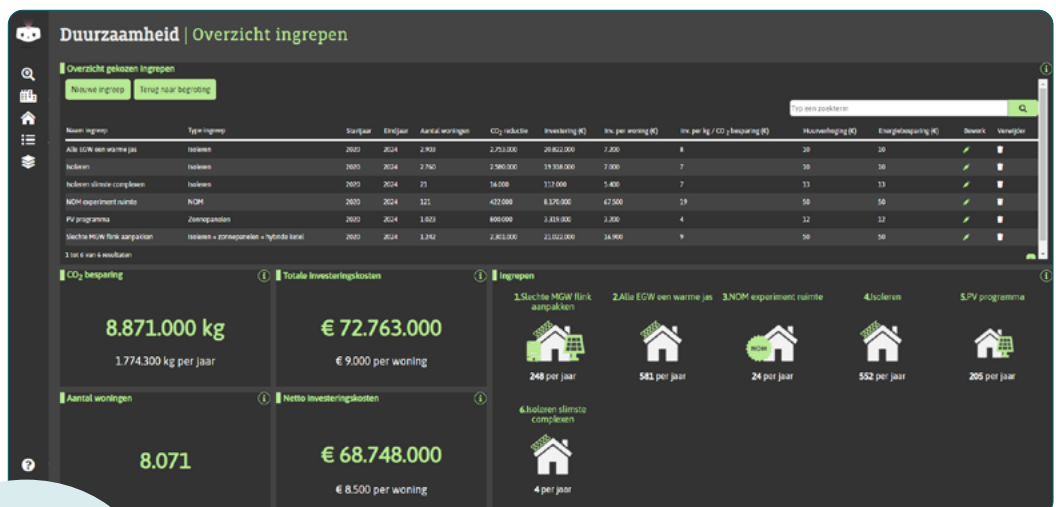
Duurzaamheid | Overzicht ingrepen

Overzicht gekozen ingrepen

Nieuwe ingreep   Terug naar begroting

Typ een zoekterm

| Naam ingreep | Type ingreep | Startjaar | Eindjaar | Aantal woningen | $CO_2$ reductie | Investering (€) | Inv. per woning (€) | Inv. per kg / $CO_2$ besparing (€) | Huurverhoging (€) | Energiebesparing (€) | Bewerk | Verwijder |
|---|---|---|---|---|---|---|---|---|---|---|---|---|
| Alle EGW een warme jas | Isoleren | 2020 | 2024 | 2.933 | 2.753.000 | 20.822.000 | 7.100 | 8 | 30 | 30 | | |
| Isoleren | Isoleren | 2020 | 2024 | 2.760 | 2.580.000 | 19.358.000 | 7.000 | 7 | 30 | 30 | | |
| Isoleren slimste complexen | Isoleren | 2020 | 2024 | 21 | 16.000 | 112.000 | 5.400 | 7 | 13 | 13 | | |
| NOM experiment ruimte | NOM | 2020 | 2024 | 121 | 422.000 | 8.170.000 | 67.500 | 19 | 50 | 50 | | |
| PV programma | Zonnepanelen | 2020 | 2024 | 1.023 | 800.000 | 3.319.000 | 3.200 | 4 | 12 | 12 | | |
| Slechte MGW flink aanpakken | Isoleren + zonnepanelen + hybride ketel | 2020 | 2024 | 1.242 | 2.303.000 | 21.022.000 | 16.900 | 9 | 50 | 50 | | |

1 tot 6 van 6 resultaten

$CO_2$ besparing
8.871.000 kg
1.774.300 kg per jaar

Totale investeringskosten
€ 72.763.000
€ 9.000 per woning

Ingrepen
1.Slechte MGW flink aanpakken
248 per jaar
2.Alle EGW een warme jas
581 per jaar
3.NOM experiment ruimte
NOM
24 per jaar
4.Isoleren
552 per jaar
5.PV programma
205 per jaar
6.Isoleren slimste complexen
4 per jaar

Aantal woningen
8.071

Netto investeringskosten
€ 68.748.000
€ 8.500 per woning